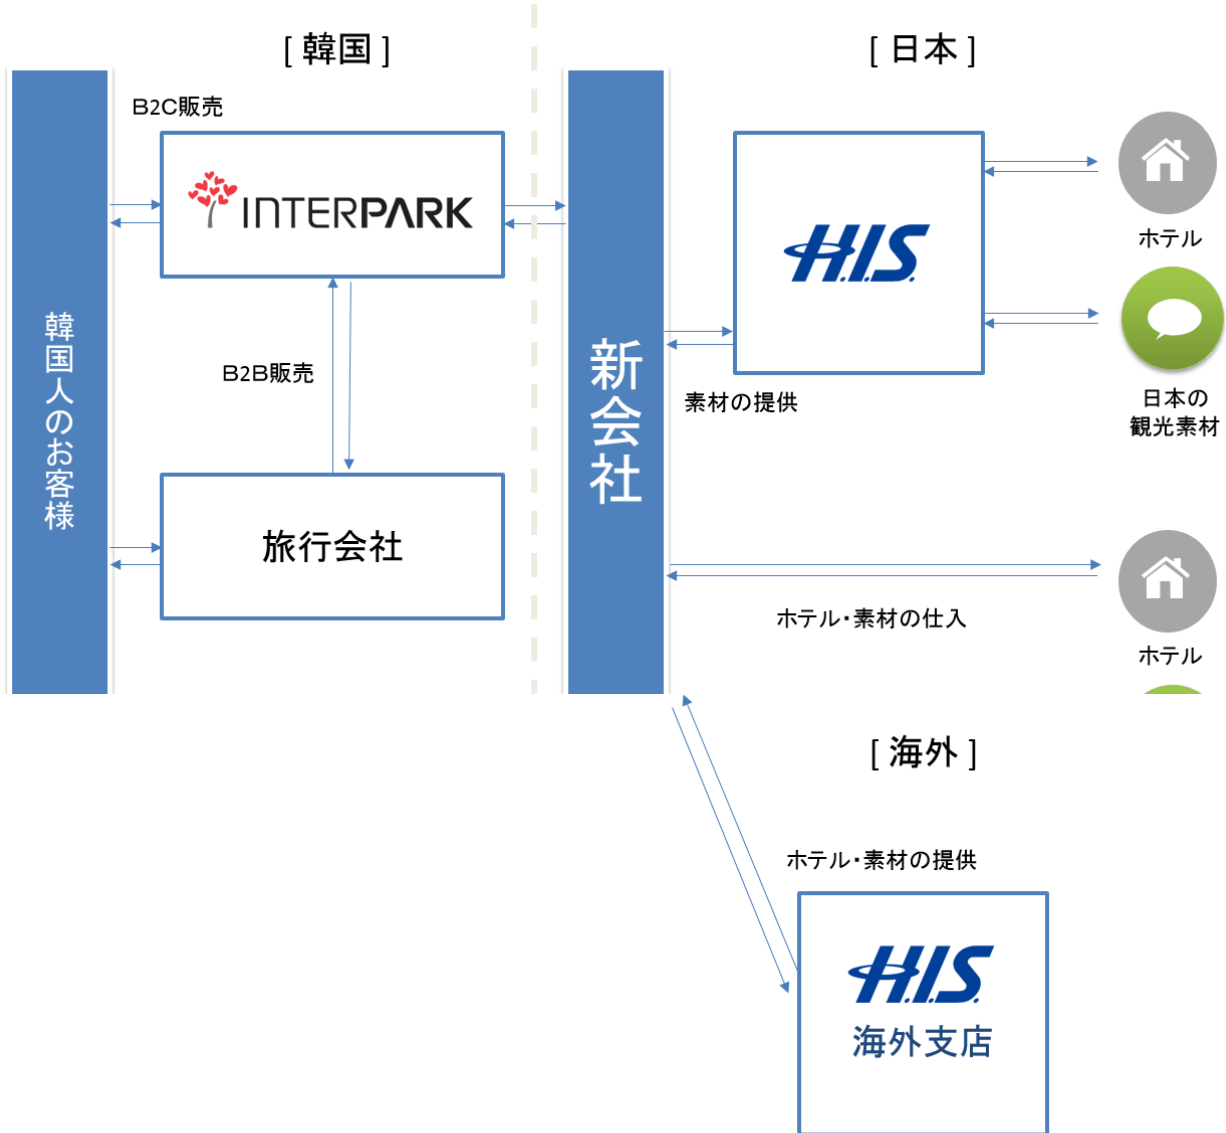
[ 韓国 ]

[ 日本 ]

B2C販売

INTERPARK

韓国人のお客様

B2B販売

旅行会社

新会社

H.I.S.

素材の提供

ホテル

日本の観光素材

ホテル・素材の仕入

ホテル

[ 海外 ]

ホテル・素材の提供

H.I.S.
海外支店